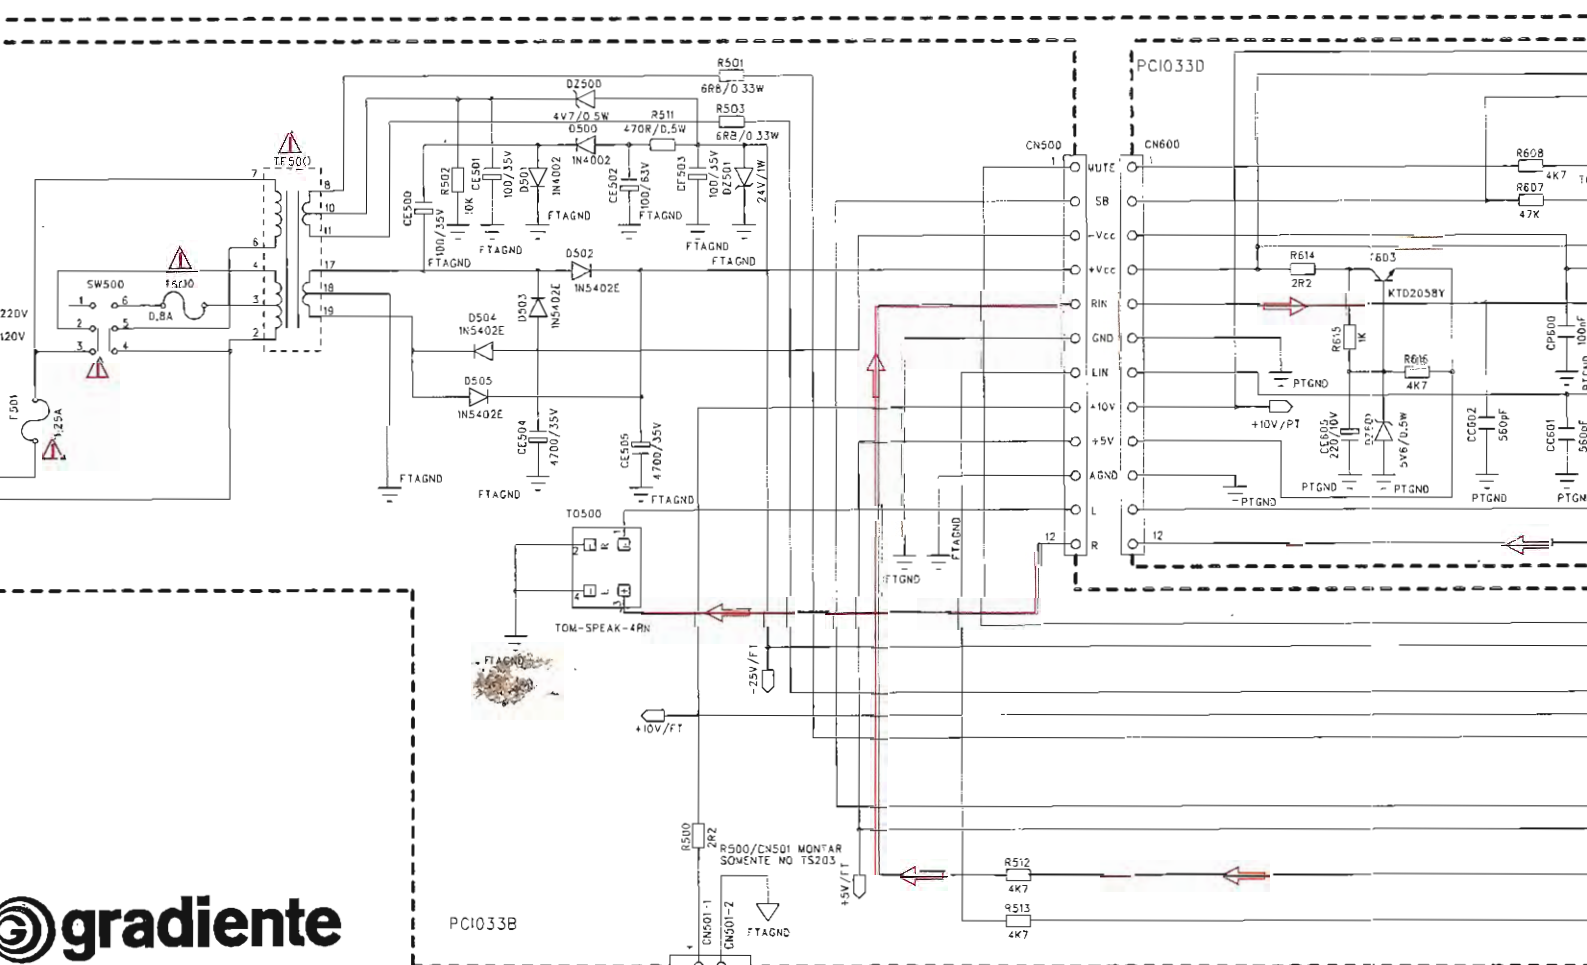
PCI033D

R501
6R8/0.33W
DZ500
4V7/0.5W
R511
D500
470R/0.5W
R503
6R8/0.33W
1N4002
TF500
8
10
11
17
18
19
7
6
4
3
2
CE500
100/35V
R502
10K
CE501
100/35V
D501
1N4002
CE502
100/63V
CE503
100/35V
DZ501
24V/1W
FTAGND
FTAGND
FTAGND
FTAGND
FTAGND
FTAGND
D502
1N5402E
D503
1N5402E
D504
1N5402E
D505
1N5402E
CE504
4700/35V
CE505
4700/35V
FTAGND
FTAGND
FTAGND
SW500
F500
0.8A
1
6
2
5
3
4
220V
120V
F501
1.25A

CN500
1
MUTE
SB
-Vcc
+Vcc
RIN
GND
LIN
+10V
+5V
AGND
L
R
12
CN600
12

R608
4K7
R607
47K
R614
2R2
T603
KTD2058Y
R615
1K
R616
4K7
PTGND
+10V/PT
CE605
220/10V
DZ603
5V6/0.5W
PTGND
PTGND
PTGND
CC602
560pF
CC601
560pF
CP600
100nF
PTGND
PTGN

TO500
R
L
2
4
1
3
TOM-SPEAK-4RN
FTAGND
FTGND
FTAGND
-25V/FT
+10V/FT
R500
2R2
R500/CN501 MONTAR SOMENTE NO TS203
FTAGND
CN501-1
CN501-2
+5V/FT
R512
4K7
R513
4K7

gradiente
PCI033B